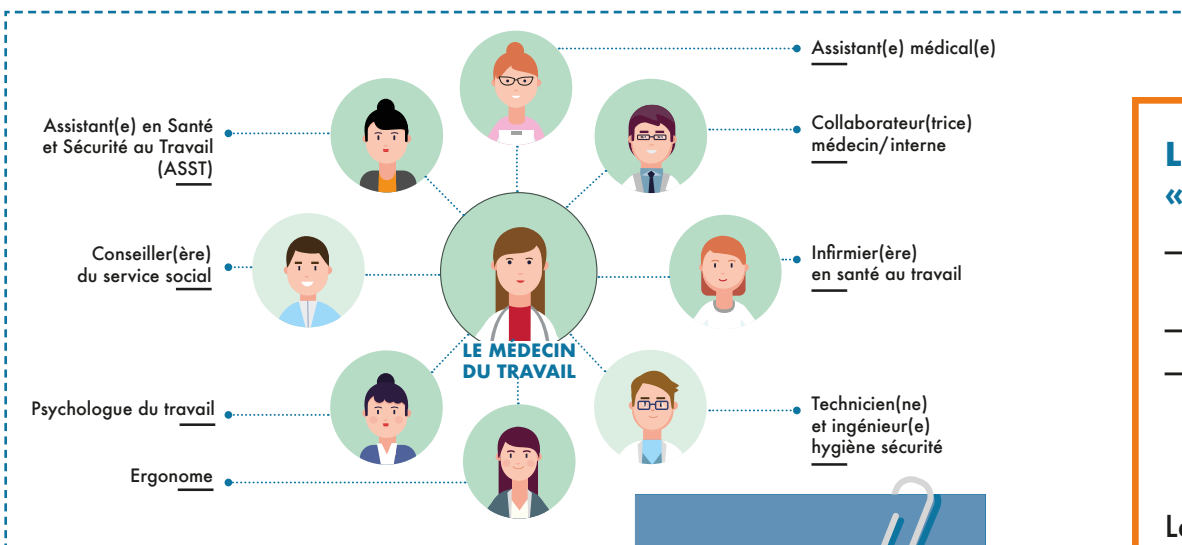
Assistant(e) médical(e)

Assistant(e) en Santé et Sécurité au Travail (ASST)

Collaborateur(trice) médecin/ interne

Conseiller(ère) du service social

Infirmier(ère) en santé au travail

LE MÉDECIN DU TRAVAIL

Psychologue du travail

Technicien(ne) et ingénieur(e) hygiène sécurité

Ergonome

L
«
—
—
—
Le